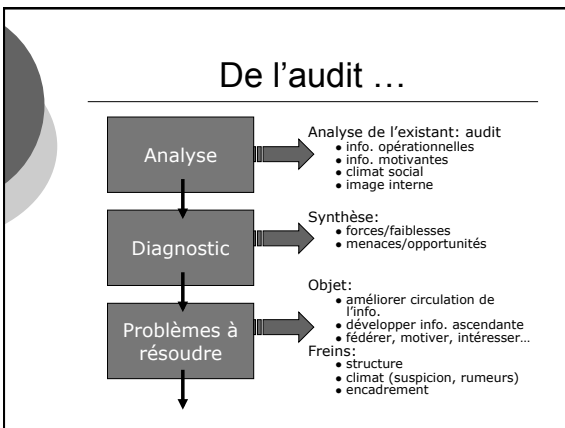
De l’audit …

Analyse

Analyse de l’existant: audit
- info. opérationnelles
- info. motivantes
- climat social
- image interne

Diagnostic

Synthèse:
- forces/faiblesses
- menaces/opportunités

Problèmes à résoudre

Objet:
- améliorer circulation de l’info.
- développer info. ascendante
- fédérer, motiver, intéresser…

Freins:
- structure
- climat (suspicion, rumeurs)
- encadrement